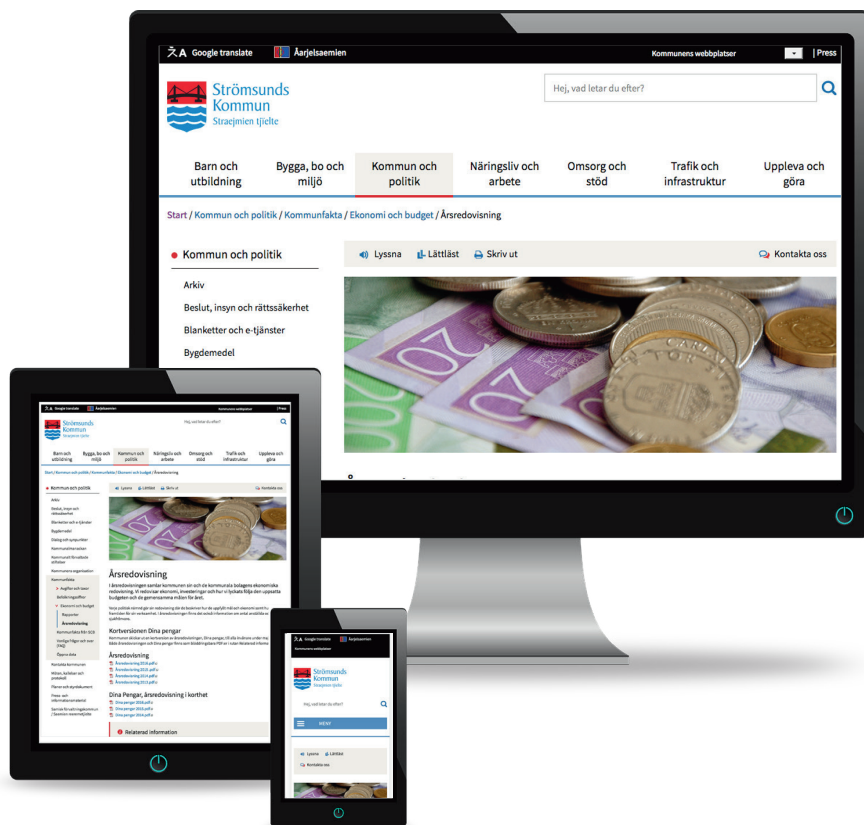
Google translate Åarjelsaemien Kommunens webbplatser | Press

Strömsunds Kommun Straejmien tjïelte

Hej, vad letar du efter?

Barn och utbildning
Bygga, bo och miljö
Kommun och politik
Näringsliv och arbete
Omsorg och stöd
Trafik och infrastruktur
Uppleva och göra

Start / Kommun och politik / Kommunfakta / Ekonomi och budget / Årsredovisning

Kommun och politik

Arkiv
Beslut, insyn och rättssäkerhet
Blanketter och e-tjänster
Bygdemedel

Lyssna Lättläst Skriv ut Kontakta oss

Årsredovisning

Kortversionen Dina pengar

Årsredovisning

Dina Pengar, årsredovisning i korthet

Relaterad information

MENY